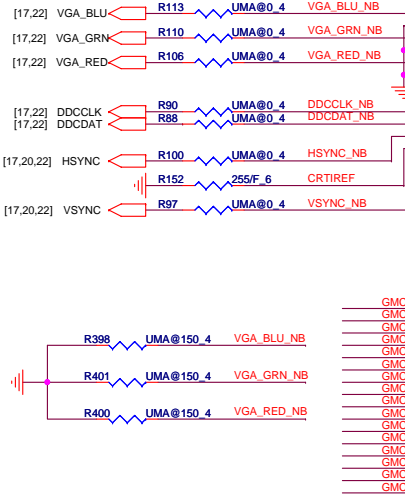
[17,22] VGA_BLU
R113 UMA@0_4 VGA_BLU_NB
[17,22] VGA_GRN
R110 UMA@0_4 VGA_GRN_NB
[17,22] VGA_RED
R106 UMA@0_4 VGA_RED_NB

[17,22] DDCCLK
R90 UMA@0_4 DDCCLK_NB
[17,22] DDCDAT
R88 UMA@0_4 DDCDAT_NB

[17,20,22] HSYNC
R100 UMA@0_4 HSYNC_NB
R152 255/F_6 CRTIREF
[17,20,22] VSYNC
R97 UMA@0_4 VSYNC_NB

R398 UMA@150_4 VGA_BLU_NB
R401 UMA@150_4 VGA_GRN_NB
R400 UMA@150_4 VGA_RED_NB

GMC
GMC
GMC
GMC
GMC
GMC
GMC
GMC
GMC
GMC
GMC
GMC
GMC
GMC
GMC
GMC
GMC
GMC